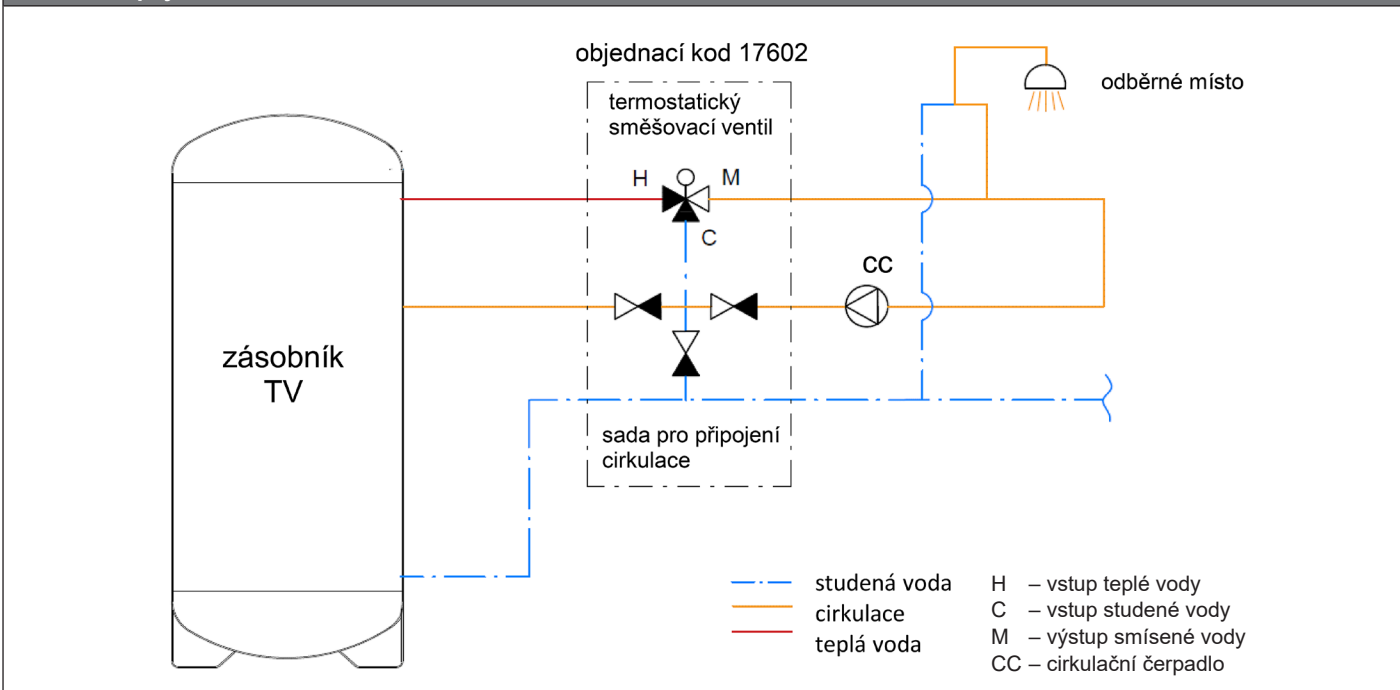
objednací kod 17602

termostatický směšovací ventil

H

M

C

CC

odběrné místo

zásobník TV

sada pro připojení cirkulace

studená voda
cirkulace
teplá voda

H – vstup teplé vody
C – vstup studené vody
M – výstup smísené vody
CC – cirkulační čerpadlo